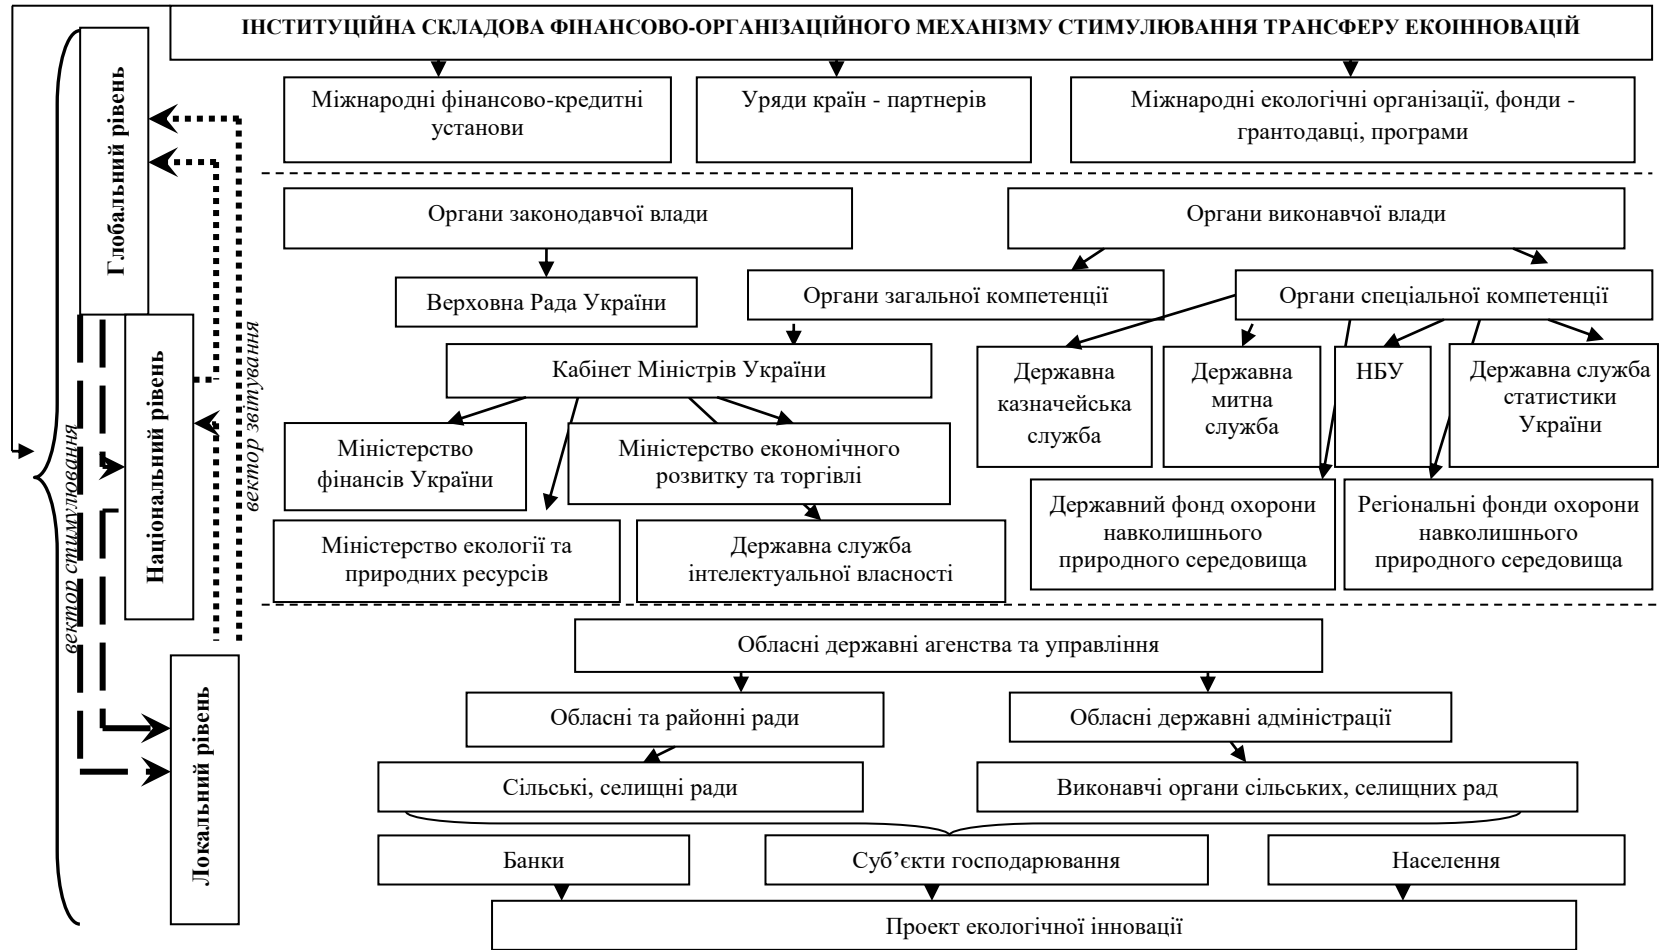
ІНСТИТУЦІЙНА СКЛАДОВА ФІНАНСОВО-ОРГАНІЗАЦІЙНОГО МЕХАНІЗМУ СТИМУЛЮВАННЯ ТРАНСФЕРУ ЕКОІННОВАЦІЙ

Глобальний рівень

Національний рівень

Локальний рівень

вектор стимулювання

вектор звітування

Міжнародні фінансово-кредитні установи

Уряди країн - партнерів

Міжнародні екологічні організації, фонди - грантодавці, програми

Органи законодавчої влади

Органи виконавчої влади

Верховна Рада України

Органи загальної компетенції

Органи спеціальної компетенції

Кабінет Міністрів України

Державна казначейська служба

Державна митна служба

НБУ

Державна служба статистики України

Міністерство фінансів України

Міністерство економічного розвитку та торгівлі

Державний фонд охорони навколишнього природного середовища

Регіональні фонди охорони навколишнього природного середовища

Міністерство екології та природних ресурсів

Державна служба інтелектуальної власності

Обласні державні агенства та управління

Обласні та районні ради

Обласні державні адміністрації

Сільські, селищні ради

Виконавчі органи сільських, селищних рад

Банки

Суб'єкти господарювання

Населення

Проект екологічної інновації